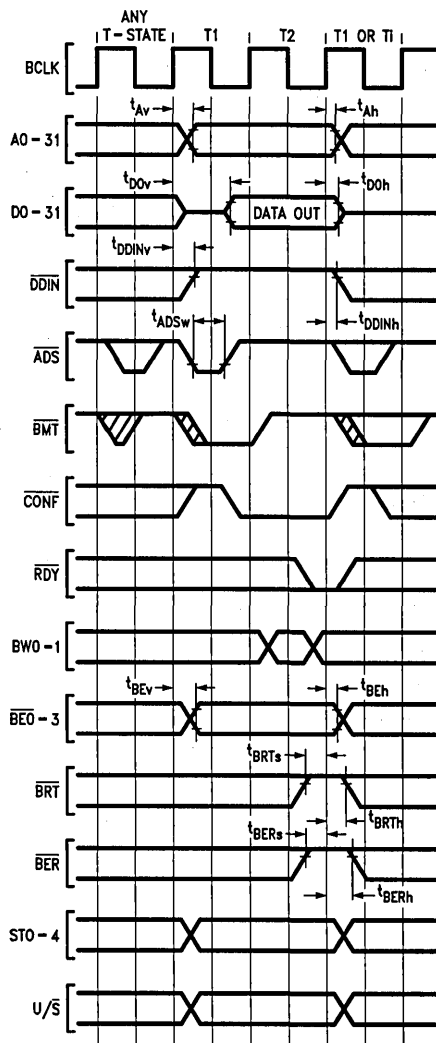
ANY T – STATE | T1 | T2 | T1 OR Ti

BCLK

$t_{Av}$

$t_{Ah}$

A0 – 31

$t_{DOv}$

$t_{DOh}$

D0 – 31

DATA OUT

$t_{DDINv}$

$\overline{DDIN}$

$t_{ADSw}$

$t_{DDINh}$

$\overline{ADS}$

$\overline{BMT}$

$\overline{CONF}$

$\overline{RDY}$

BW0 – 1

$t_{BEv}$

$t_{BEh}$

$\overline{BE0}$ – 3

$t_{BRTs}$

$\overline{BRT}$

$t_{BRTh}$

$t_{BERs}$

$\overline{BER}$

$t_{BERh}$

ST0 – 4

U/$\overline{S}$